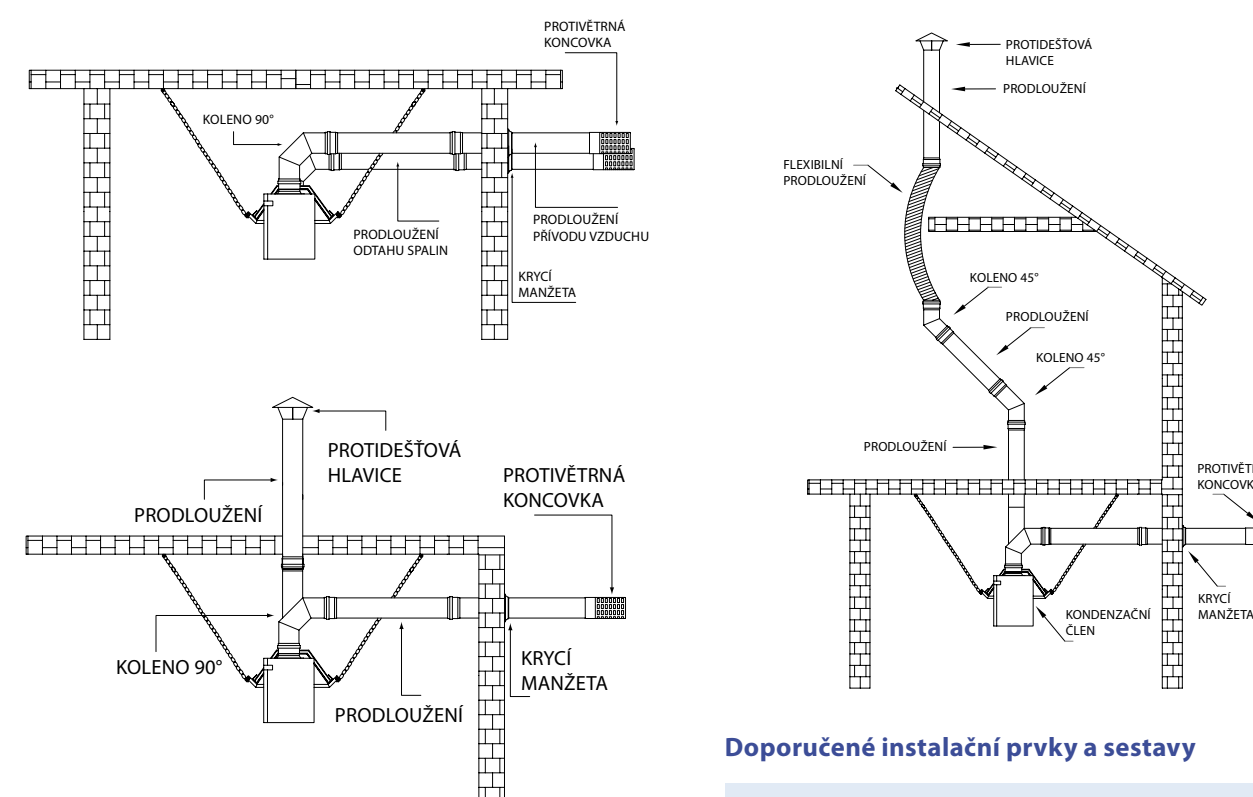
PROTIVĚTRNÁ KONCOVKA

KOLENO 90°

PRODLOUŽENÍ ODTAHU SPALIN

PRODLOUŽENÍ PŘÍVODU VZDUCHU

KRYCÍ MANŽETA

PROTIDEŠŤOVÁ HLAVICE

PRODLOUŽENÍ

PROTIVĚTRNÁ KONCOVKA

KOLENO 90°

KRYCÍ MANŽETA

PRODLOUŽENÍ

PROTIDEŠŤOVÁ HLAVICE

PRODLOUŽENÍ

FLEXIBILNÍ PRODLOUŽENÍ

KOLENO 45°

PRODLOUŽENÍ

KOLENO 45°

PRODLOUŽENÍ

PROTIVĚTR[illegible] KONCOVK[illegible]

KONDENZAČNÍ ČLEN

KRYCÍ MANŽETA

Doporučené instalační prvky a sestavy